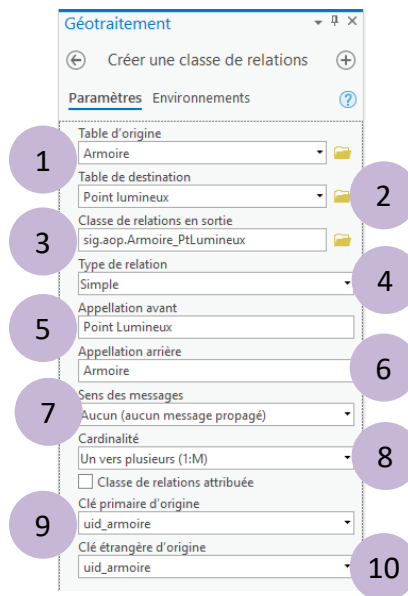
Géotraitement

Créer une classe de relations

Paramètres Environnements

?

1
Table d'origine
Armoire

Table de destination
Point lumineux
2

3
Classe de relations en sortie
sig.aop.Armoire_PtLumineux

Type de relation
Simple
4

5
Appellation avant
Point Lumineux

Appellation arrière
Armoire
6

7
Sens des messages
Aucun (aucun message propagé)

Cardinalité
Un vers plusieurs (1:M)
8

Classe de relations attribuée

9
Clé primaire d'origine
uid_armoire

Clé étrangère d'origine
uid_armoire
10